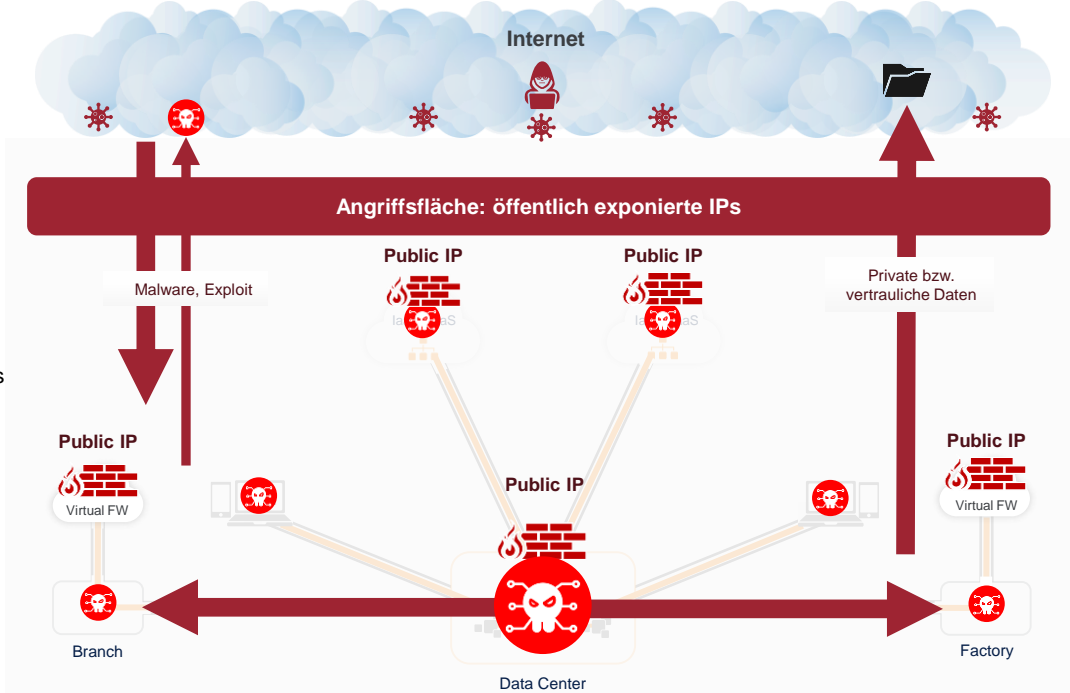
Internet

Angriffsfläche: öffentlich exponierte IPs

Malware, Exploit

Public IP

IaaS

Public IP

IaaS

Private bzw. vertrauliche Daten

Public IP

Virtual FW

Public IP

Public IP

Virtual FW

Branch

Data Center

Factory